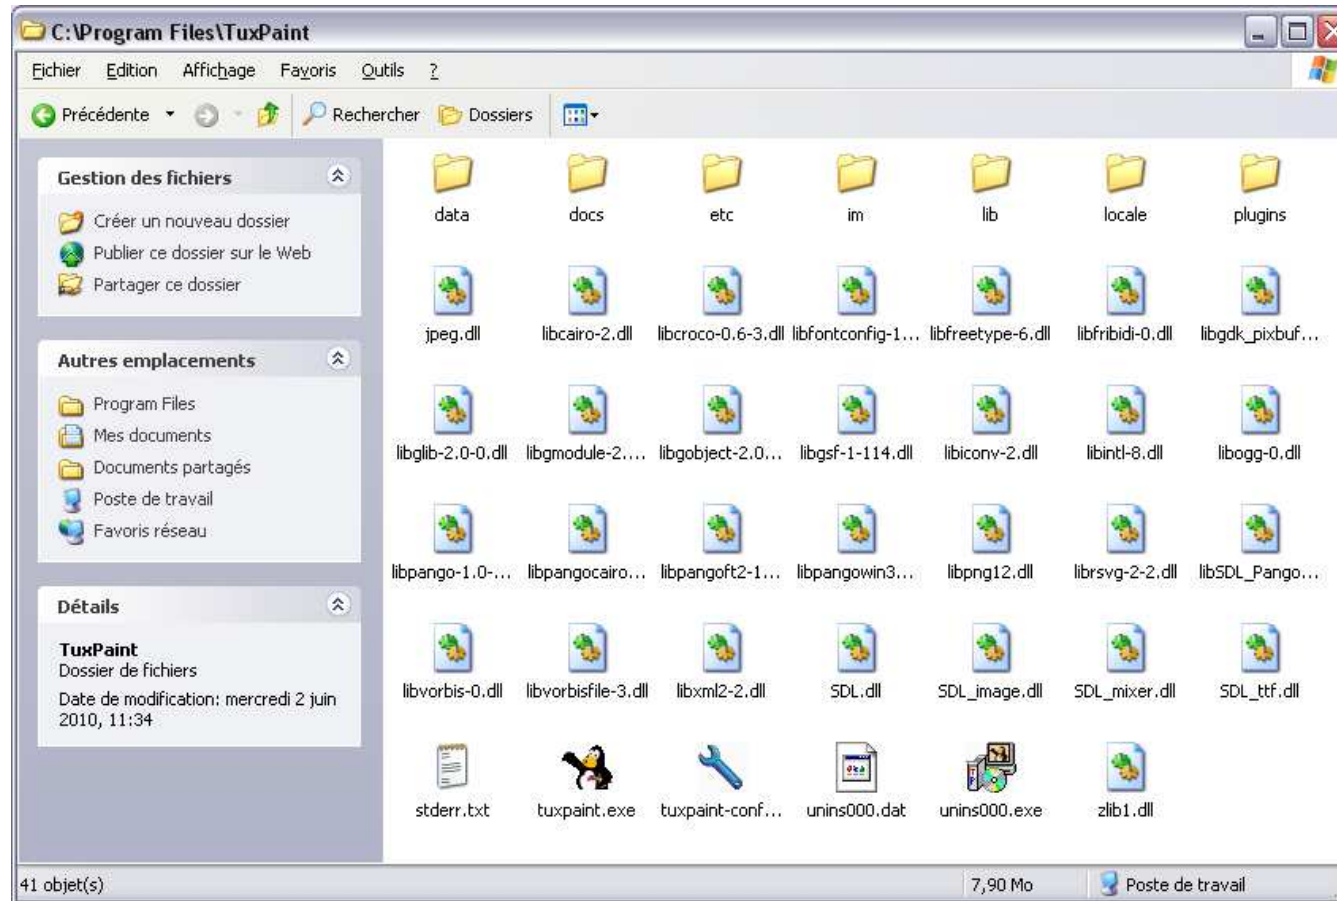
C:\Program Files\TuxPaint

Fichier Edition Affichage Favoris Outils ?

Précédente Rechercher Dossiers

Gestion des fichiers

Créer un nouveau dossier
Publier ce dossier sur le Web
Partager ce dossier

Autres emplacements

Program Files
Mes documents
Documents partagés
Poste de travail
Favoris réseau

Détails

TuxPaint
Dossier de fichiers

Date de modification: mercredi 2 juin 2010, 11:34

data docs etc im lib locale plugins

jpeg.dll libcairo-2.dll libcroco-0.6-3.dll libfontconfig-1... libfreetype-6.dll libfribidi-0.dll libgdk_pixbuf...

libglib-2.0-0.dll libgmodule-2.... libgobject-2.0... libgsf-1-114.dll libiconv-2.dll libintl-8.dll libogg-0.dll

libpango-1.0-... libpangocairo... libpangoft2-1... libpangowin3... libpng12.dll librsvg-2-2.dll libSDL_Pango...

libvorbis-0.dll libvorbisfile-3.dll libxml2-2.dll SDL.dll SDL_image.dll SDL_mixer.dll SDL_ttf.dll

stderr.txt tuxpaint.exe tuxpaint-conf... unins000.dat unins000.exe zlib1.dll

41 objet(s) 7,90 Mo Poste de travail